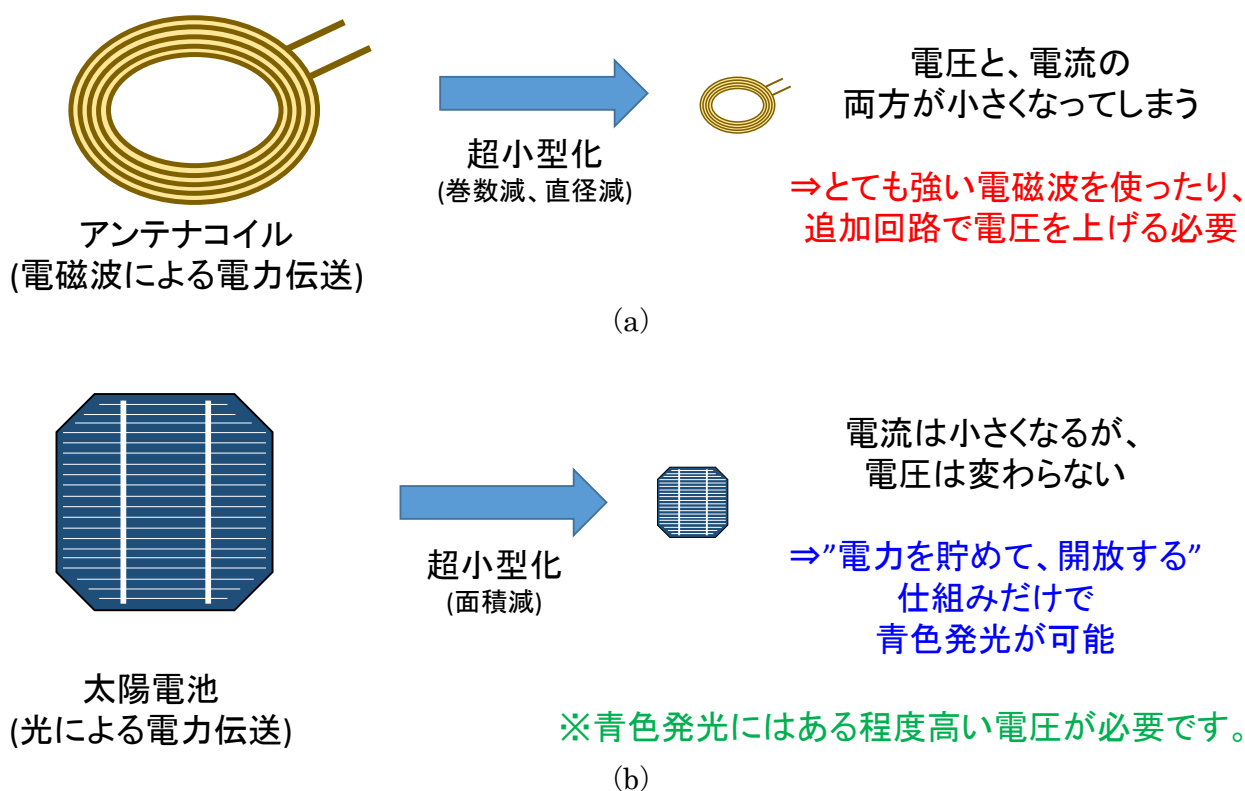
アンテナコイル
(電磁波による電力伝送)

超小型化
(巻数減、直径減)

電圧と、電流の
両方が小さくなってしまう

⇒とても強い電磁波を使ったり、
追加回路で電圧を上げる必要

(a)

太陽電池
(光による電力伝送)

超小型化
(面積減)

電流は小さくなるが、
電圧は変わらない

⇒”電力を貯めて、開放する”
仕組みだけで
青色発光が可能

※青色発光にはある程度高い電圧が必要です。

(b)